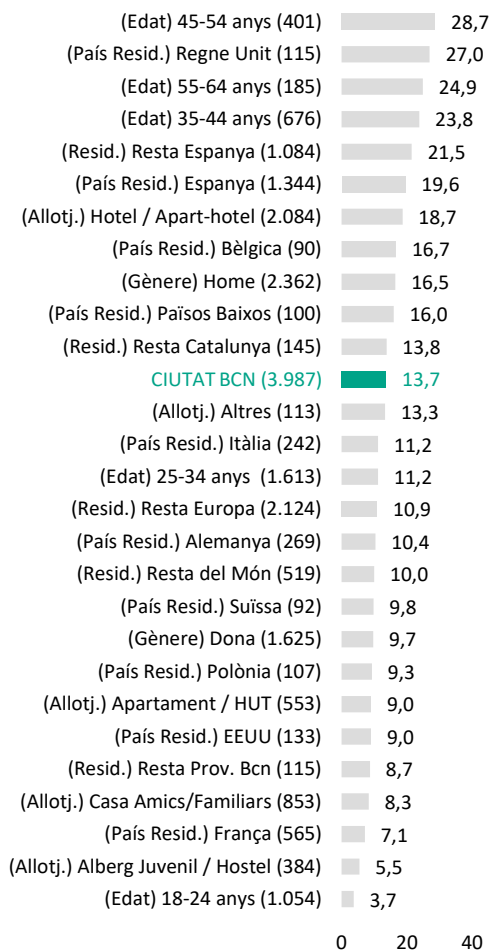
| | |
|---|---|
| (Edat) 45-54 anys (401) | 28,7 |
| (País Resid.) Regne Unit (115) | 27,0 |
| (Edat) 55-64 anys (185) | 24,9 |
| (Edat) 35-44 anys (676) | 23,8 |
| (Resid.) Resta Espanya (1.084) | 21,5 |
| (País Resid.) Espanya (1.344) | 19,6 |
| (Allotj.) Hotel / Apart-hotel (2.084) | 18,7 |
| (País Resid.) Bèlgica (90) | 16,7 |
| (Gènere) Home (2.362) | 16,5 |
| (País Resid.) Països Baixos (100) | 16,0 |
| (Resid.) Resta Catalunya (145) | 13,8 |
| CIUTAT BCN (3.987) | 13,7 |
| (Allotj.) Altres (113) | 13,3 |
| (País Resid.) Itàlia (242) | 11,2 |
| (Edat) 25-34 anys (1.613) | 11,2 |
| (Resid.) Resta Europa (2.124) | 10,9 |
| (País Resid.) Alemanya (269) | 10,4 |
| (Resid.) Resta del Món (519) | 10,0 |
| (País Resid.) Suïssa (92) | 9,8 |
| (Gènere) Dona (1.625) | 9,7 |
| (País Resid.) Polònia (107) | 9,3 |
| (Allotj.) Apartament / HUT (553) | 9,0 |
| (País Resid.) EEUU (133) | 9,0 |
| (Resid.) Resta Prov. Bcn (115) | 8,7 |
| (Allotj.) Casa Amics/Familiars (853) | 8,3 |
| (País Resid.) França (565) | 7,1 |
| (Allotj.) Alberg Juvenil / Hostel (384) | 5,5 |
| (Edat) 18-24 anys (1.054) | 3,7 |

0 20 40